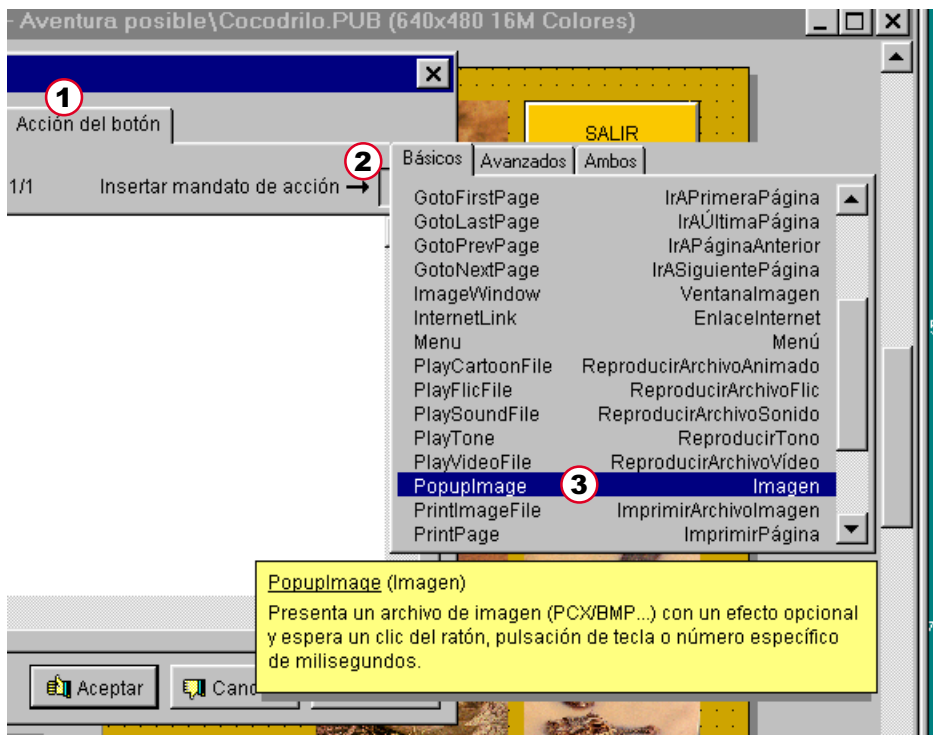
- Aventura posible\Cocodrilo.PUB (640x480 16M Colores)

1

Acción del botón

2

1/1 Insertar mandato de acción →

SALIR

Básicos | Avanzados | Ambos

| | |
|---|---|
| GotoFirstPage | IrAPrimeraPágina |
| GotoLastPage | IrAÚltimaPágina |
| GotoPrevPage | IrAPáginaAnterior |
| GotoNextPage | IrASiguientePágina |
| ImageWindow | VentanaImagen |
| InternetLink | EnlaceInternet |
| Menu | Menú |
| PlayCartoonFile | ReproducirArchivoAnimado |
| PlayFlicFile | ReproducirArchivoFlic |
| PlaySoundFile | ReproducirArchivoSonido |
| PlayTone | ReproducirTono |
| PlayVideoFile | ReproducirArchivoVídeo |
| PopupImage | Imagen |
| PrintImageFile | ImprimirArchivoImagen |
| PrintPage | ImprimirPágina |

3

PopupImage (Imagen)
Presenta un archivo de imagen (PCX/BMP...) con un efecto opcional y espera un clic del ratón, pulsación de tecla o número específico de milisegundos.

Aceptar

Canc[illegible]